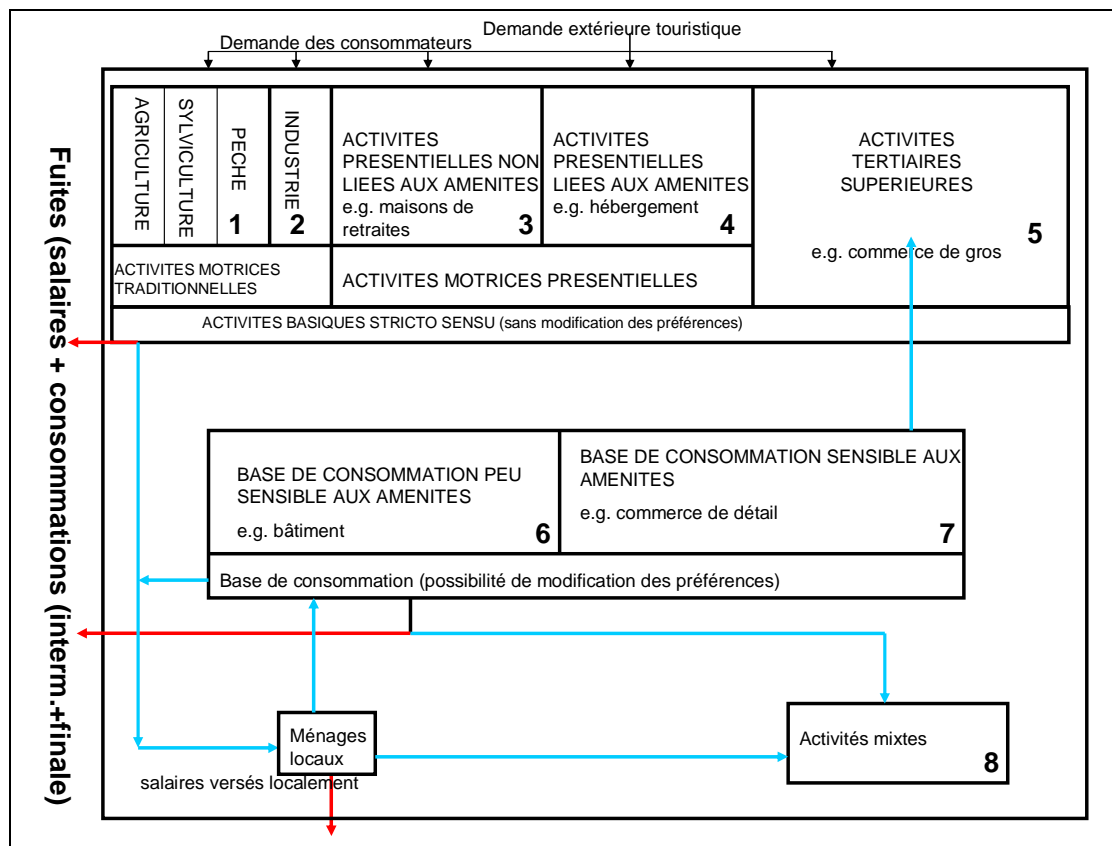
Demande extérieure touristique

Demande des consommateurs

Fuites (salaires + consommations (interm.+finale)

AGRICULTURE

SYLVICULTURE

PECHE

1

INDUSTRIE

2

ACTIVITES PRESENTIELLES NON LIEES AUX AMENITES e.g. maisons de retraites

3

ACTIVITES PRESENTIELLES LIEES AUX AMENITES e.g. hébergement

4

ACTIVITES TERTIAIRES SUPERIEURES

5

e.g. commerce de gros

ACTIVITES MOTRICES TRADITIONNELLES

ACTIVITES MOTRICES PRESENTIELLES

ACTIVITES BASIQUES STRICTO SENSU (sans modification des préférences)

BASE DE CONSOMMATION PEU SENSIBLE AUX AMENITES

e.g. bâtiment

6

BASE DE CONSOMMATION SENSIBLE AUX AMENITES

e.g. commerce de détail

7

Base de consommation (possibilité de modification des préférences)

Ménages locaux

salaires versés localement

Activités mixtes

8